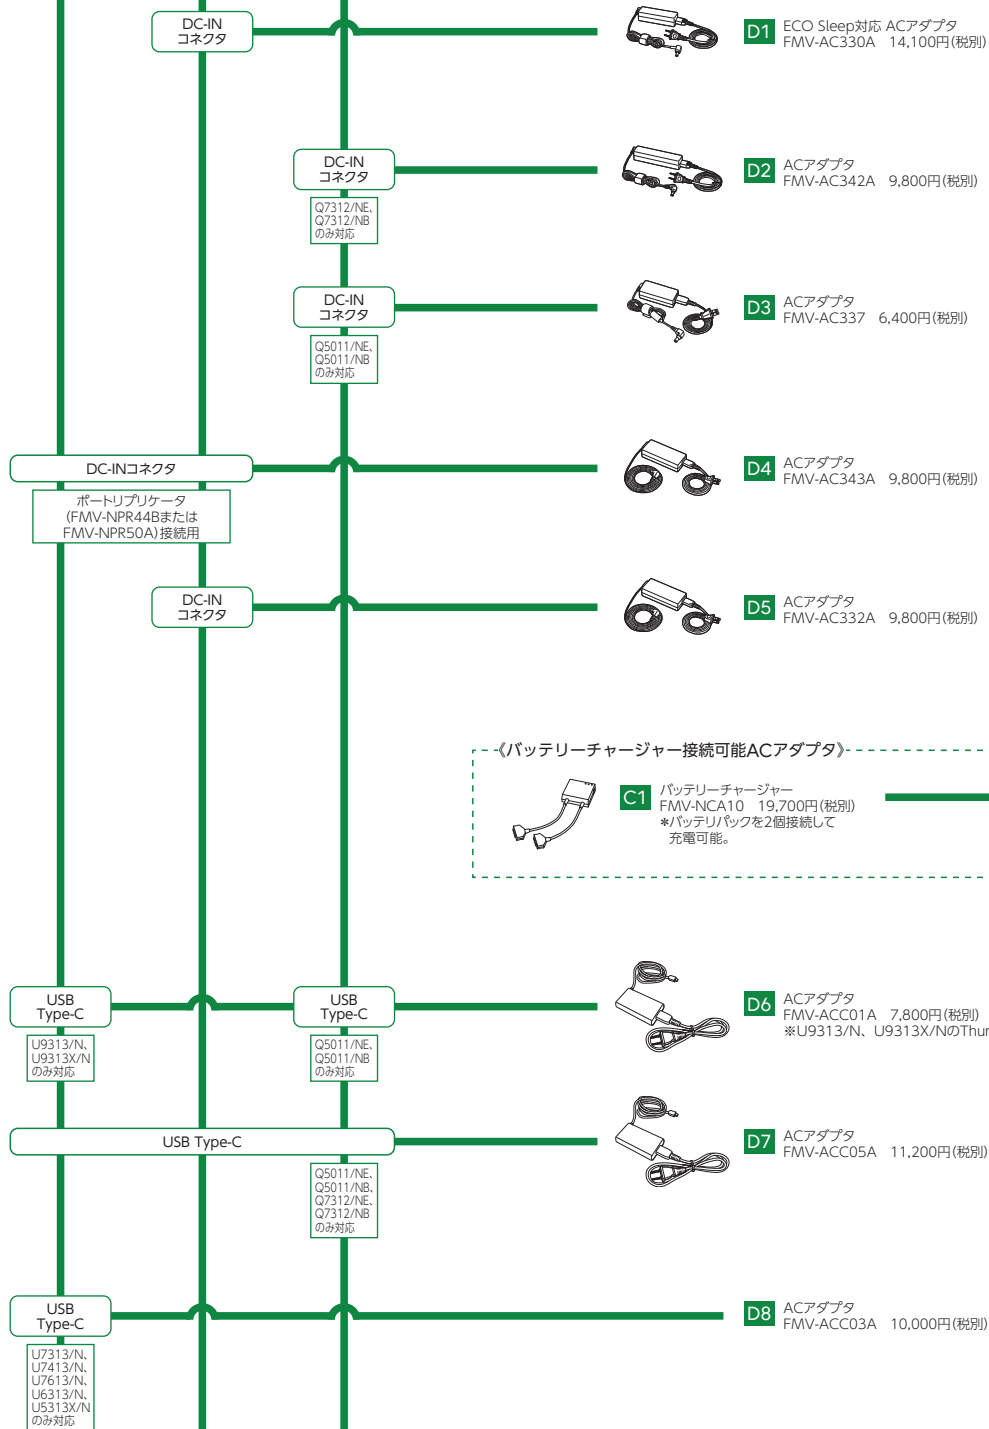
DC-IN コネクタ

D1 ECO Sleep対応 ACアダプタ FMV-AC330A 14,100円(税別)

DC-IN コネクタ

Q7312/NE、Q7312/NB のみ対応

D2 ACアダプタ FMV-AC342A 9,800円(税別)

DC-IN コネクタ

Q5011/NE、Q5011/NB のみ対応

D3 ACアダプタ FMV-AC337 6,400円(税別)

DC-INコネクタ

ポートリプリケータ (FMV-NPR44Bまたは FMV-NPR50A)接続用

D4 ACアダプタ FMV-AC343A 9,800円(税別)

DC-IN コネクタ

D5 ACアダプタ FMV-AC332A 9,800円(税別)

《バッテリーチャージャー接続可能ACアダプタ》

C1 バッテリーチャージャー FMV-NCA10 19,700円(税別) ＊バッテリパックを2個接続して 充電可能。

USB Type-C

U9313/N、U9313X/N のみ対応

USB Type-C

Q5011/NE、Q5011/NB のみ対応

D6 ACアダプタ FMV-ACC01A 7,800円(税別) ※U9313/N、U9313X/NのThur

USB Type-C

Q5011/NE、Q5011/NB、Q7312/NE、Q7312/NB のみ対応

D7 ACアダプタ FMV-ACC05A 11,200円(税別)

USB Type-C

U7313/N、U7413/N、U7613/N、U6313/N、U5313X/N のみ対応

D8 ACアダプタ FMV-ACC03A 10,000円(税別)